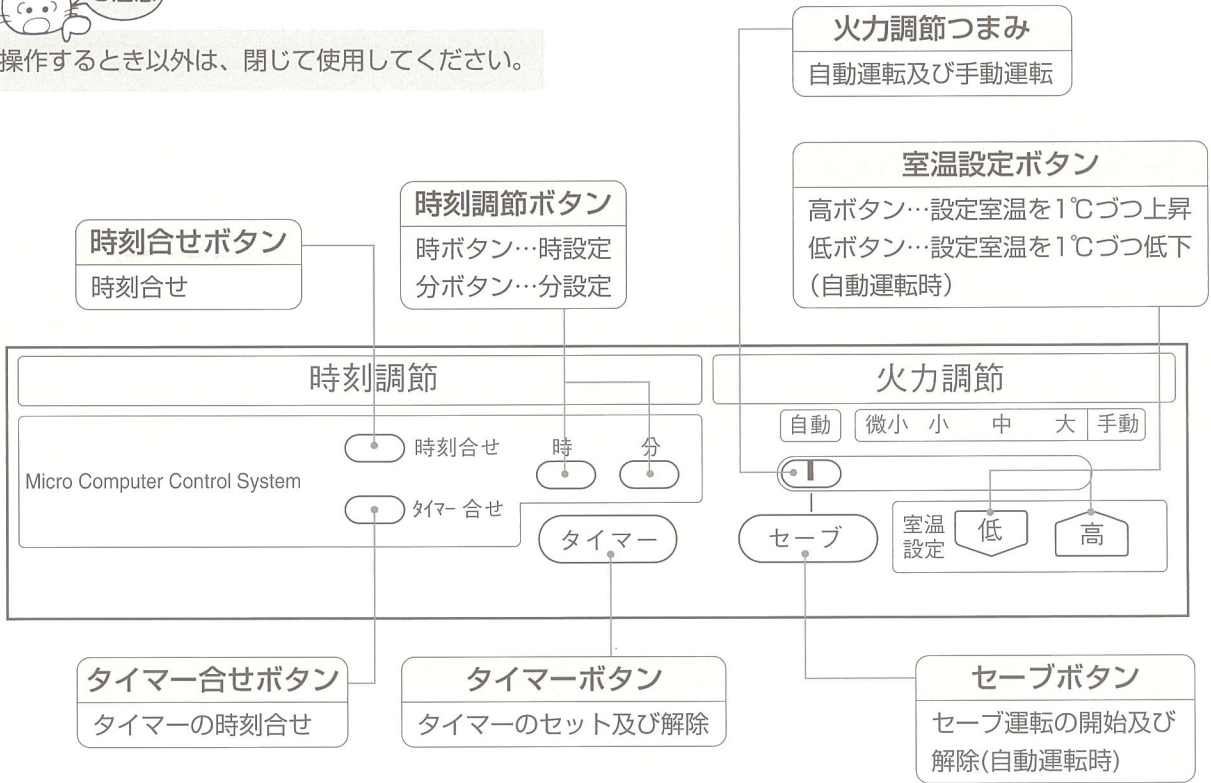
操作するとき以外は、閉じて使用してください。

火力調節つまみ
自動運転及び手動運転

室温設定ボタン
高ボタン…設定室温を1℃づつ上昇
低ボタン…設定室温を1℃づつ低下
(自動運転時)

時刻調節ボタン
時ボタン…時設定
分ボタン…分設定

時刻合せボタン
時刻合せ

時刻調節

Micro Computer Control System

時刻合せ

タイマー合せ

時

分

タイマー

火力調節

自動

微小

小

中

大

手動

セーブ

室温設定

低

高

タイマー合せボタン
タイマーの時刻合せ

タイマーボタン
タイマーのセット及び解除

セーブボタン
セーブ運転の開始及び解除(自動運転時)